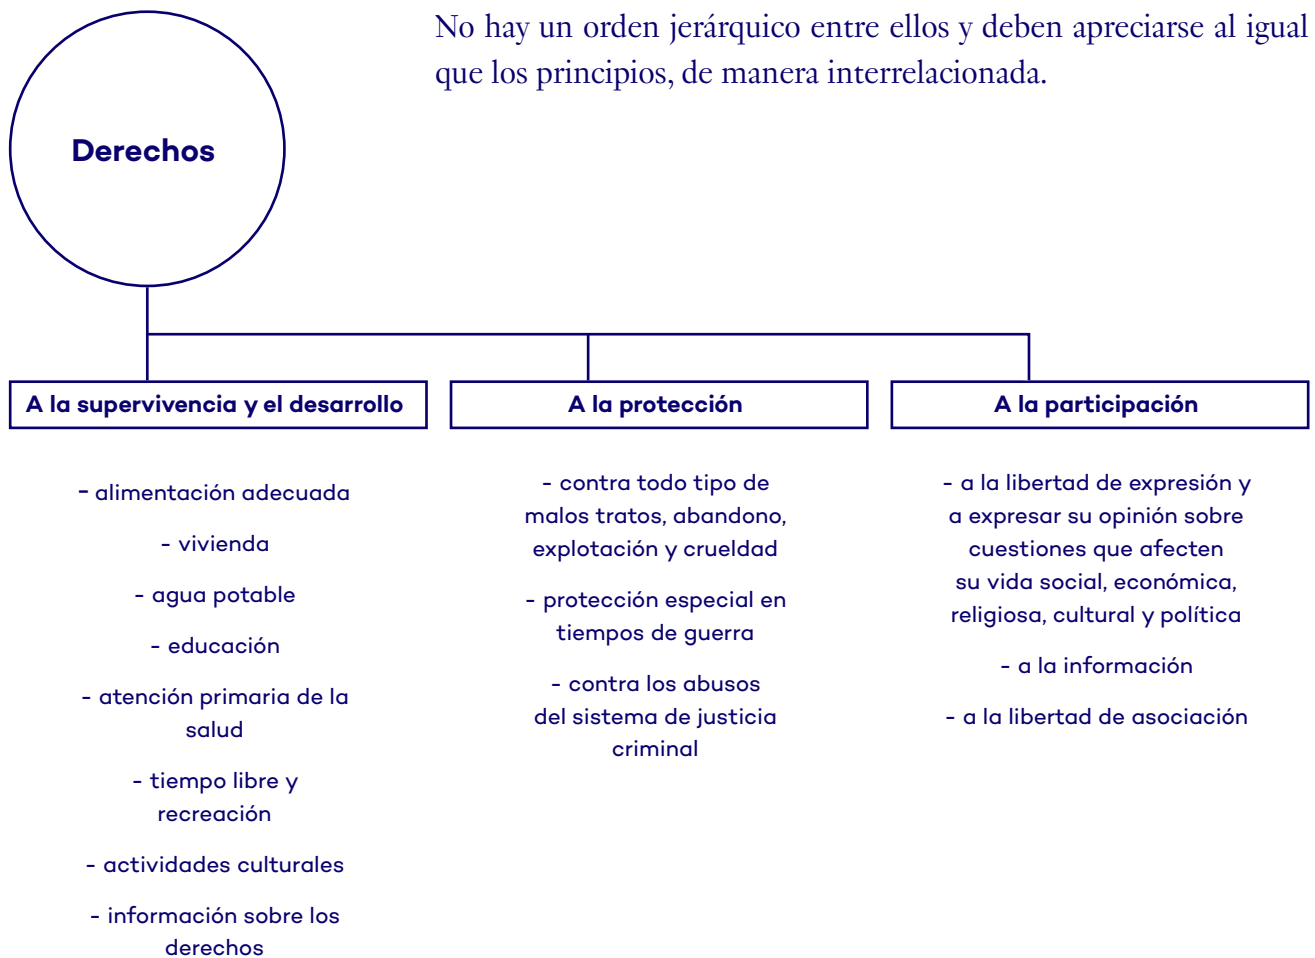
No hay un orden jerárquico entre ellos y deben apreciarse al igual que los principios, de manera interrelacionada.

Derechos

A la supervivencia y el desarrollo

- alimentación adecuada

- vivienda

- agua potable

- educación

- atención primaria de la salud

- tiempo libre y recreación

- actividades culturales

- información sobre los derechos

A la protección

- contra todo tipo de malos tratos, abandono, explotación y crueldad

- protección especial en tiempos de guerra

- contra los abusos del sistema de justicia criminal

A la participación

- a la libertad de expresión y a expresar su opinión sobre cuestiones que afecten su vida social, económica, religiosa, cultural y política

- a la información

- a la libertad de asociación